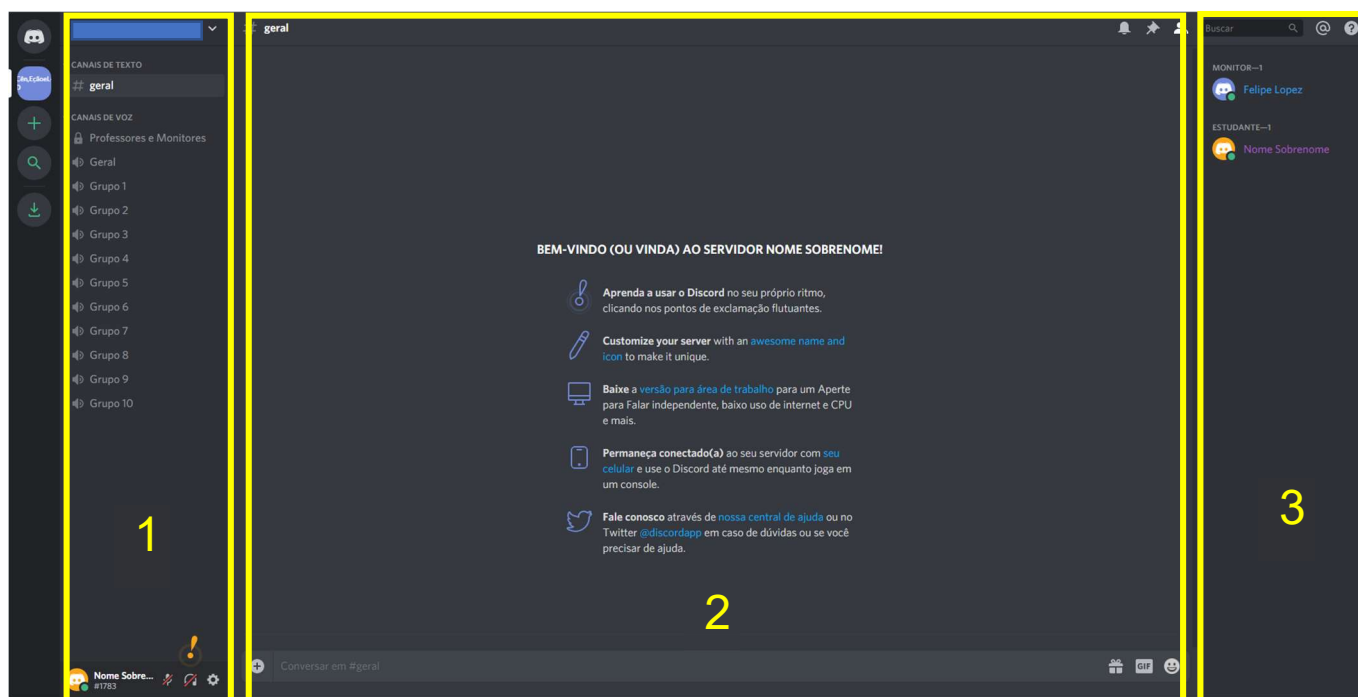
CdmEdooL

CANAIS DE TEXTO

# geral

CANAIS DE VOZ

Professores e Monitores

Geral

Grupo 1

Grupo 2

Grupo 3

Grupo 4

Grupo 5

Grupo 6

Grupo 7

Grupo 8

Grupo 9

Grupo 10

1

Nome Sobre...
#1783

# geral

BEM-VINDO (OU VINDA) AO SERVIDOR NOME SOBRENOME!

Aprenda a usar o Discord no seu próprio ritmo, clicando nos pontos de exclamação flutuantes.

Customize your server with an awesome name and icon to make it unique.

Baixe a versão para área de trabalho para um Aperte para Falar independente, baixo uso de internet e CPU e mais.

Permaneça conectado(a) ao seu servidor com seu celular e use o Discord até mesmo enquanto joga em um console.

Fale conosco através de nossa central de ajuda ou no Twitter @discordapp em caso de dúvidas ou se você precisar de ajuda.

2

Conversar em #geral

GIF

Buscar

MONITOR—1

Felipe Lopez

ESTUDANTE—1

Nome Sobrenome

3